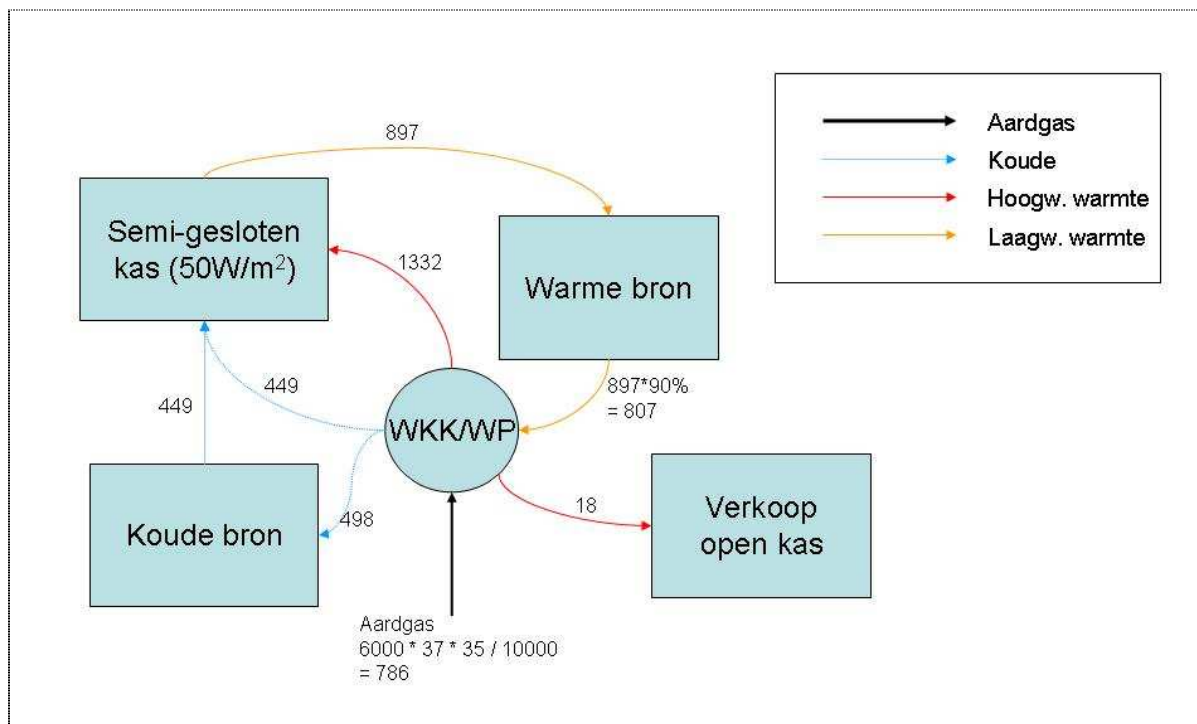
897

Semi-gesloten kas (50W/m$^2$)

1332

Warme bron

449

449

WKK/WP

897*90% = 807

Koude bron

498

18

Verkoop open kas

Aardgas
6000 * 37 * 35 / 10000
= 786

Aardgas
Koude
Hoogw. warmte
Laagw. warmte